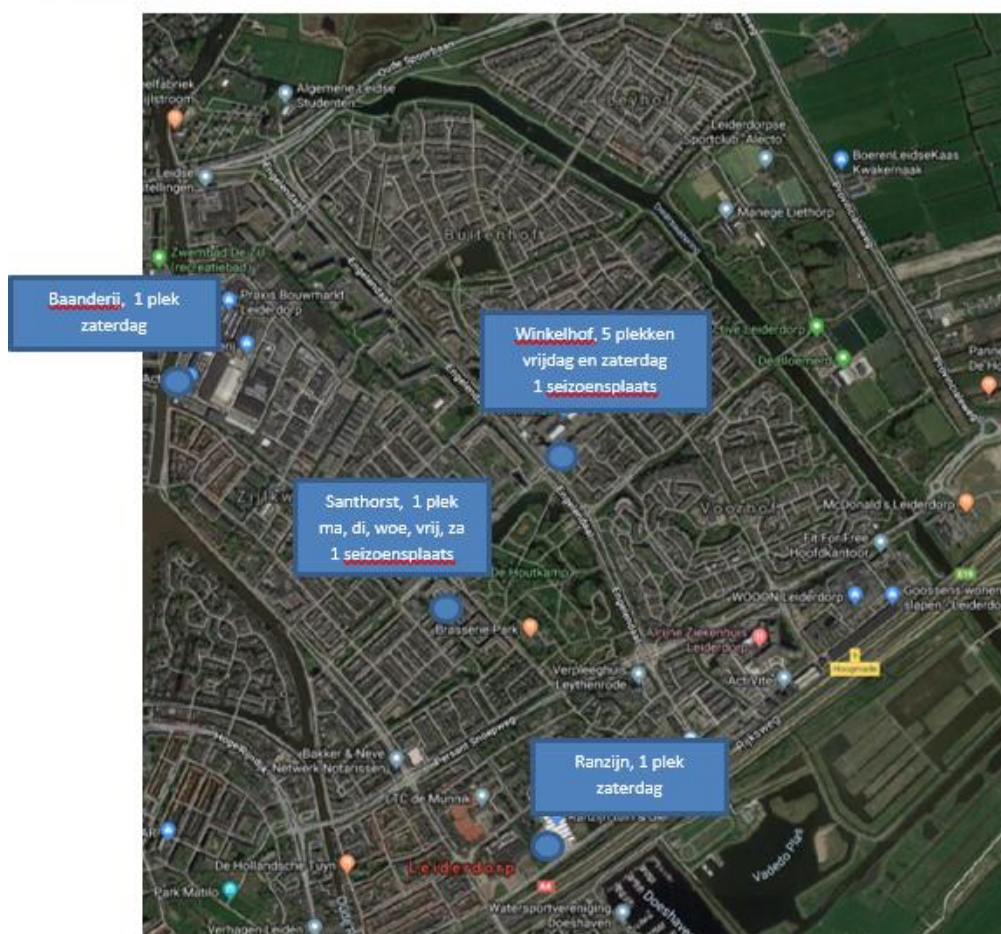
Baanderij, 1 plek zaterdag

Winkelhof, 5 plekken vrijdag en zaterdag 1 seizoensplaats

Santhorst, 1 plek ma, di, woe, vrij, za 1 seizoensplaats

Ranzijn, 1 plek zaterdag

Algemene Leidse Studenten

Leyhof

Leiderdorpse Sportclub Alecto

BoerenLeidseKaas Kwakernaak

Manege Liethorp

Buitenhof

Zwembad De Zijl (recreatiebad)

Praxis Bouwmarkt Leiderdorp

Active Leiderdorp

De Boemerang

Zijlwijk

Voorhof

McDonald's Leiderdorp

Fit For Free Hoofdkantoor

De Houtkamp

Brasserie Park

WOOON Leiderdorp

Goossens wonen en slapen Leiderdorp

Alrijne Ziekenhuis Leiderdorp

Hoogmade

Verpleeghuis Leythenrode

ActiVite

Bakker & Neve Netwerk Notarissen

LTC de Munnik

De Hollandsche Tuyn

Park Matilo

Leiderdorp

Watersportvereniging Doeshaven

Verhagen Leiden

Vadeko Plas

Doeshaven